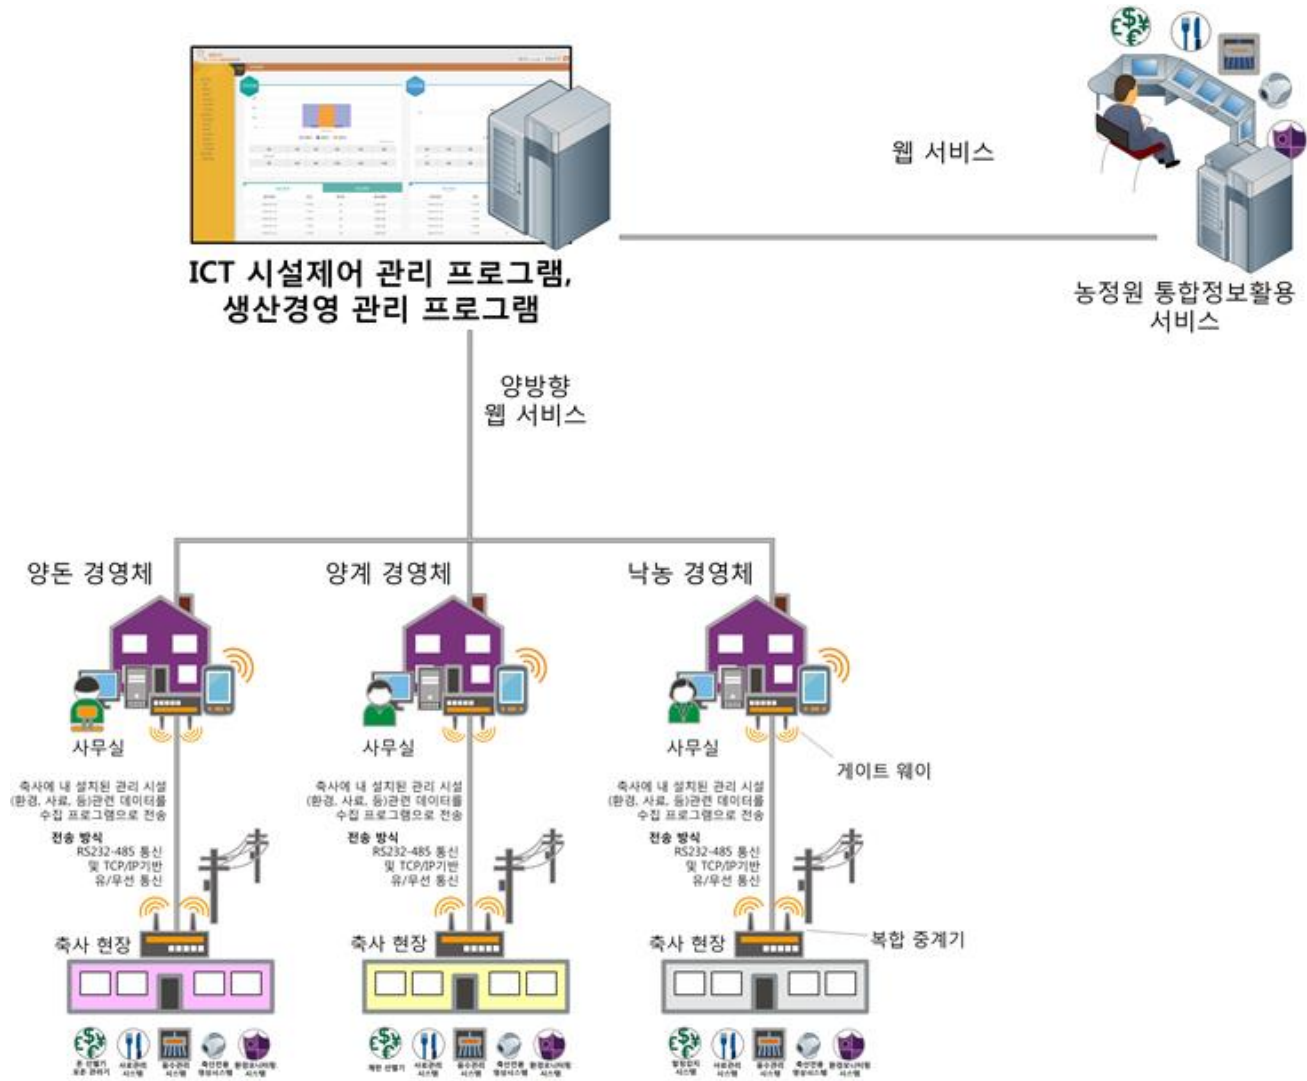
ICT 시설제어 관리 프로그램,
생산경영 관리 프로그램

웹 서비스

농정원 통합정보활용
서비스

양방향
웹 서비스

양돈 경영체

양계 경영체

낙농 경영체

사무실

사무실

사무실

게이트 웨이

축사에 내 설치된 관리 시설 (환경, 사료, 등)관련 데이터를 수집 프로그램으로 전송

전송 방식
RS232-485 통신 및 TCP/IP기반 유/무선 통신

축사에 내 설치된 관리 시설 (환경, 사료, 등)관련 데이터를 수집 프로그램으로 전송

전송 방식
RS232-485 통신 및 TCP/IP기반 유/무선 통신

축사에 내 설치된 관리 시설 (환경, 사료, 등)관련 데이터를 수집 프로그램으로 전송

전송 방식
RS232-485 통신 및 TCP/IP기반 유/무선 통신

축사 현장

축사 현장

축사 현장

복합 중계기

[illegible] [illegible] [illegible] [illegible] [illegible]

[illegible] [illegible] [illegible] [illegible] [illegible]

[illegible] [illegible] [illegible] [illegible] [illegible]